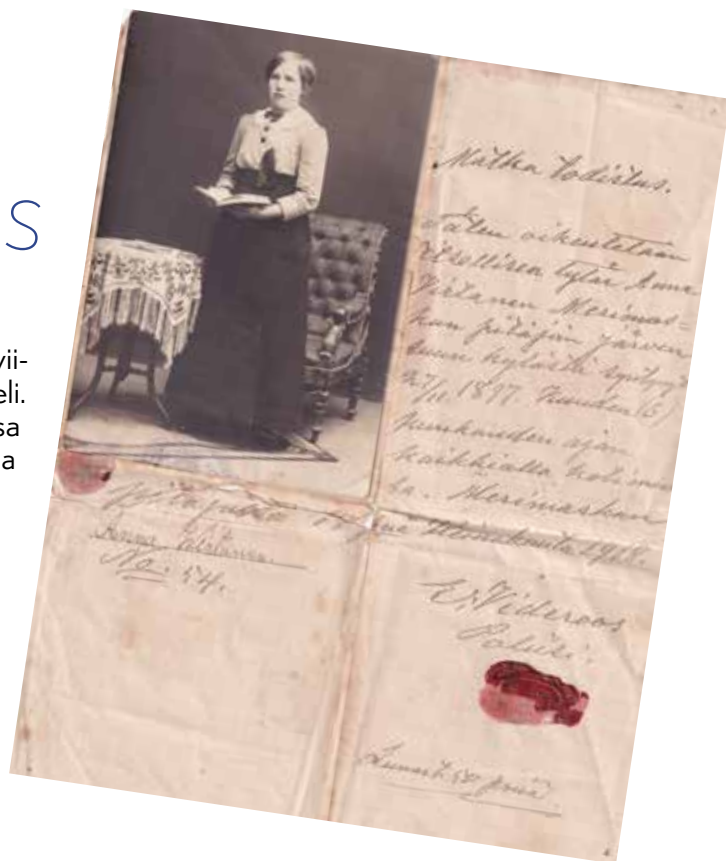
S

vii-
eli.
sa
a

Matka todistus.

Täten oikeutetaan Itsellisen tytär Anna Virtanen Merimasku pitäjän järven ... kylästä syntynyt 27/10 1877. Kuuden (6) kuukauden ajan kaikkialla kotimaassa. Merimaskussa

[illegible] 14 p:nä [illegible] 1918.

Anna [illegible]

No 44.

E. Widerous
Poliisi.

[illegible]